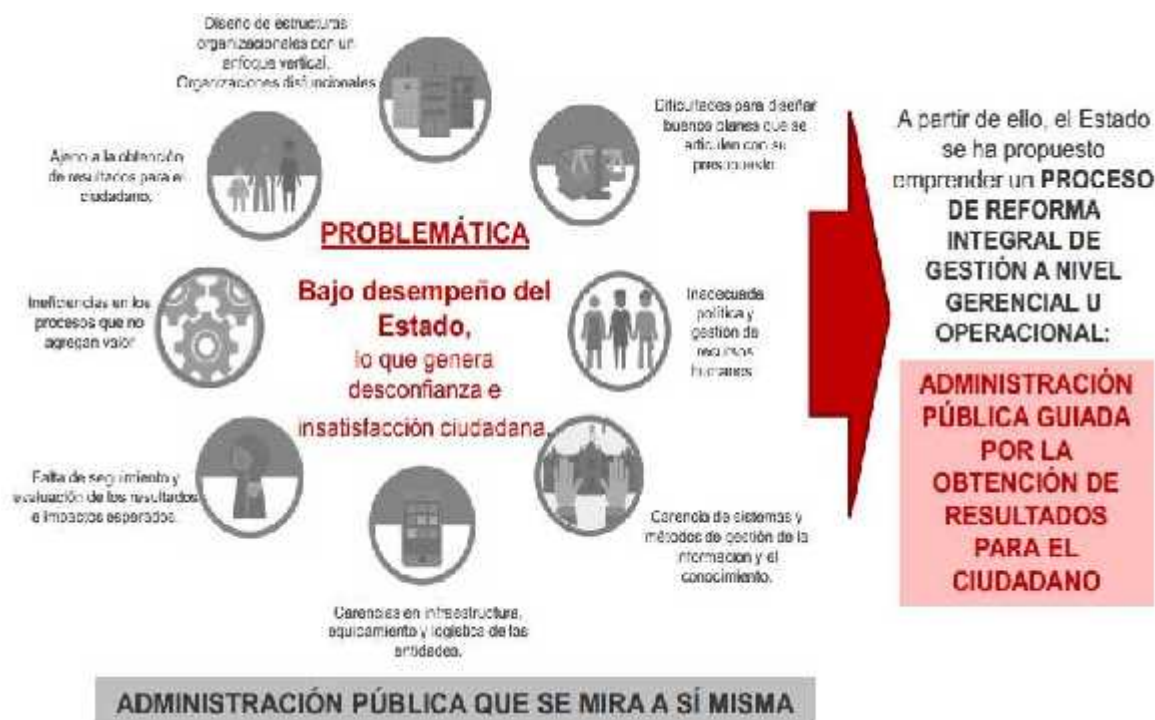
Diseño de estructuras organizacionales con un enfoque vertical. Organizaciones disfuncionales

Dificultades para diseñar buenos planes que se articulen con su presupuesto

Ajeno a la obtención de resultados para el ciudadano.

PROBLEMÁTICA

Bajo desempeño del Estado, lo que genera desconfianza e insatisfacción ciudadana.

Ineficiencias en los procesos que no agregan valor

Inadecuada política y gestión de recursos humanos

Falta de seguimiento y evaluación de los resultados e impactos esperados.

Carencia de sistemas y métodos de gestión de la información y el conocimiento.

Carencias en infraestructura, equipamiento y logística de las entidades.

A partir de ello, el Estado se ha propuesto emprender un PROCESO DE REFORMA INTEGRAL DE GESTIÓN A NIVEL GERENCIAL U OPERACIONAL:

ADMINISTRACIÓN PÚBLICA GUIADA POR LA OBTENCIÓN DE RESULTADOS PARA EL CIUDADANO

ADMINISTRACIÓN PÚBLICA QUE SE MIRA A SÍ MISMA